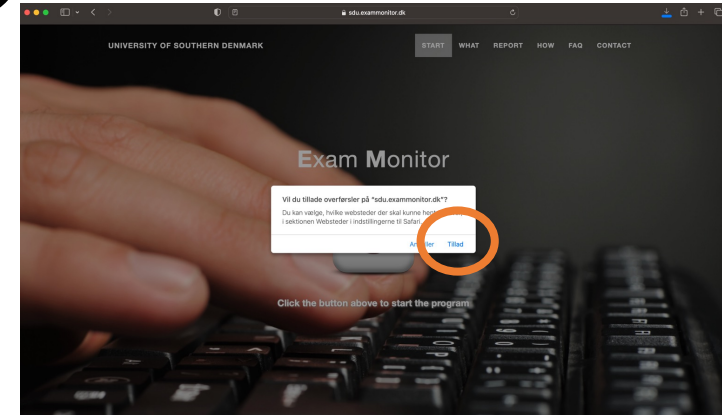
sdu.exammonitor.dk

UNIVERSITY OF SOUTHERN DENMARK

START WHAT REPORT HOW FAQ CONTACT

Exam Monitor

Vil du tillade overførsler på "sdu.exammonitor.dk"?

Du kan vælge, hvilke websteder der skal kunne hen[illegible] i sektionen Websteder i indstillingerne til Safari.

An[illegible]ler Tillad

Click the button above to start the program